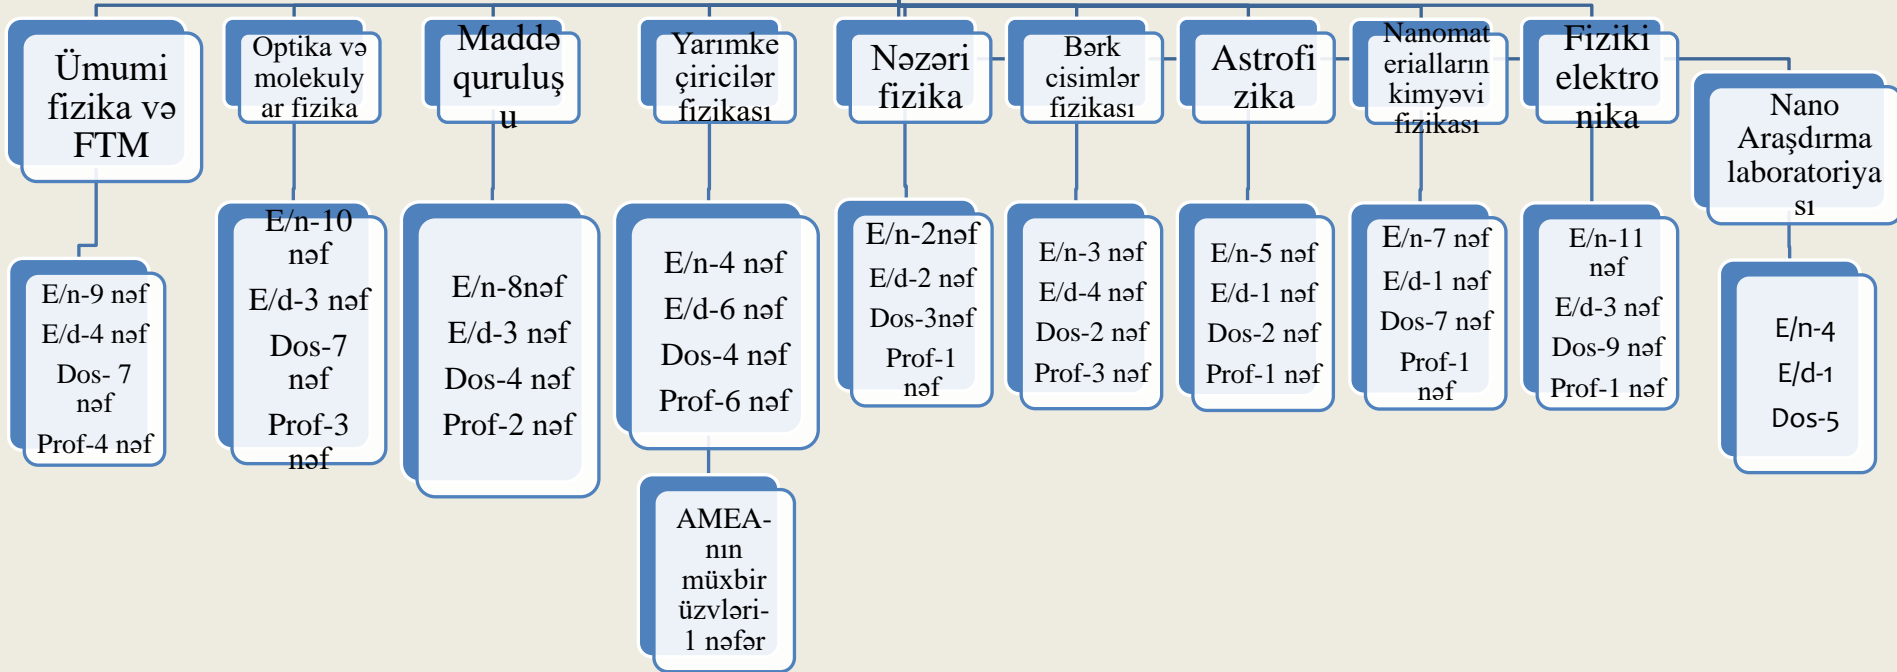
Ümumi fizika və FTM

E/n-9 nəf
E/d-4 nəf
Dos- 7 nəf
Prof-4 nəf

Optika və molekulyar fizika

E/n-10 nəf
E/d-3 nəf
Dos-7 nəf
Prof-3 nəf

Maddə quruluşu

E/n-8nəf
E/d-3 nəf
Dos-4 nəf
Prof-2 nəf

Yarımkeçiricilər fizikası

E/n-4 nəf
E/d-6 nəf
Dos-4 nəf
Prof-6 nəf

AMEA-nın müxbir üzvləri-1 nəfər

Nəzəri fizika

E/n-2nəf
E/d-2 nəf
Dos-3nəf
Prof-1 nəf

Bərk cisimlər fizikası

E/n-3 nəf
E/d-4 nəf
Dos-2 nəf
Prof-3 nəf

Astrofizika

E/n-5 nəf
E/d-1 nəf
Dos-2 nəf
Prof-1 nəf

Nanomaterialların kimyəvi fizikası

E/n-7 nəf
E/d-1 nəf
Dos-7 nəf
Prof-1 nəf

Fiziki elektronika

E/n-11 nəf
E/d-3 nəf
Dos-9 nəf
Prof-1 nəf

Nano Araşdırma laboratoriyası

E/n-4
E/d-1
Dos-5